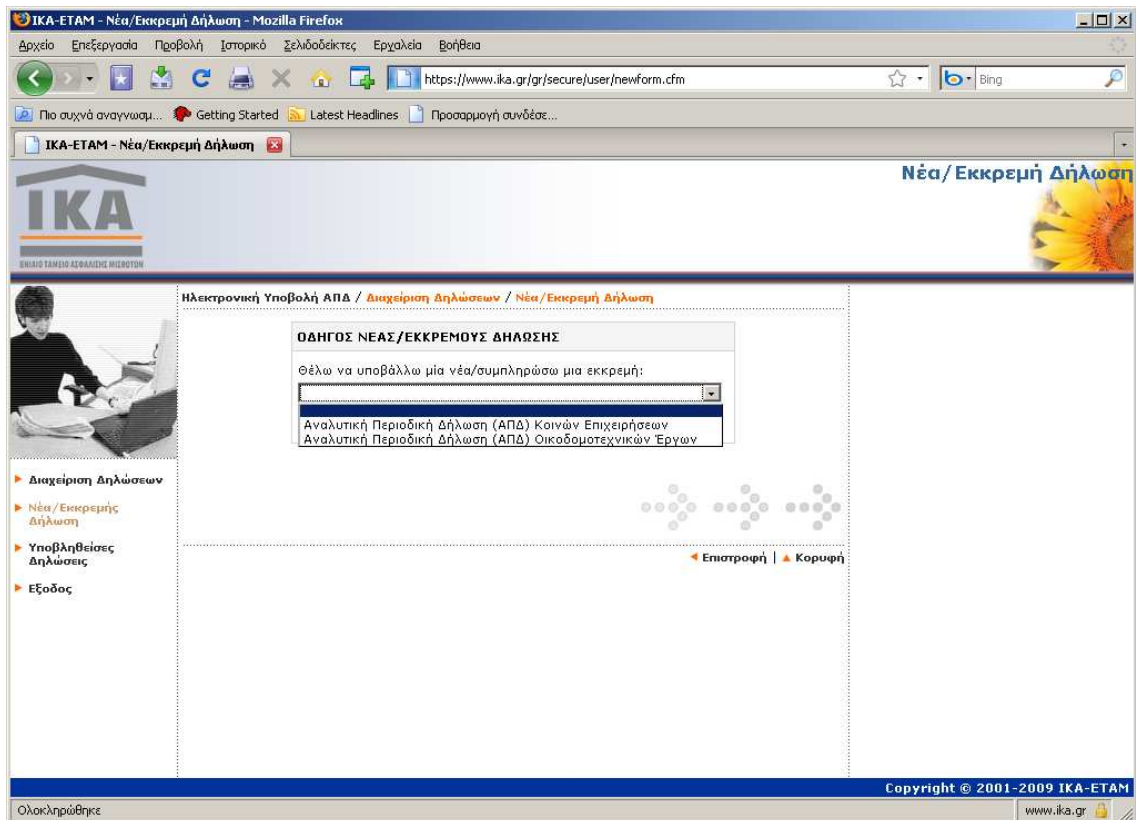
IKA-ETAM - Νέα/Εκκρεμή Δήλωση - Mozilla Firefox

Αρχείο Επεξεργασία Προβολή Ιστορικό Σελιδοδείκτες Εργαλεία Βοήθεια

https://www.ika.gr/gr/secure/user/newform.cfm

Bing

Πιο συχνά αναγνωσμ... Getting Started Latest Headlines Προσαρμογή συνδέσε...

IKA-ETAM - Νέα/Εκκρεμή Δήλωση

IKA

ΕΝΙΑΙΟ ΤΑΜΕΙΟ ΑΣΦΑΛΙΣΗΣ ΜΙΣΘΩΤΩΝ

Νέα/Εκκρεμή Δήλωση

Ηλεκτρονική Υποβολή ΑΠΔ / Διαχείριση Δηλώσεων / Νέα/Εκκρεμή Δήλωση

ΟΔΗΓΟΣ ΝΕΑΣ/ΕΚΚΡΕΜΟΥΣ ΔΗΛΩΣΗΣ

Θέλω να υποβάλλω μία νέα/συμπληρώσω μια εκκρεμή:

Αναλυτική Περιοδική Δήλωση (ΑΠΔ) Κοινών Επιχειρήσεων
Αναλυτική Περιοδική Δήλωση (ΑΠΔ) Οικοδομοτεχνικών Έργων

Διαχείριση Δηλώσεων

Νέα/Εκκρεμής Δήλωση

Υποβληθείσες Δηλώσεις

Εξοδος

Επιστροφή | Κορυφή

Copyright © 2001-2009 IKA-ETAM

Ολοκληρώθηκε

www.ika.gr